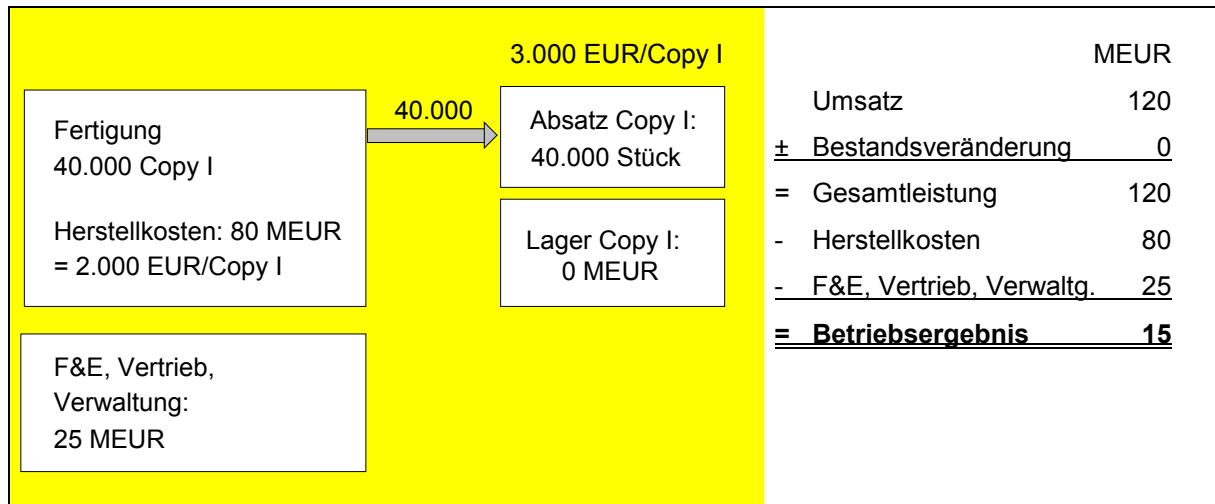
Fertigung
40.000 Copy I

Herstellkosten: 80 MEUR
= 2.000 EUR/Copy I

40.000

3.000 EUR/Copy I

Absatz Copy I:
40.000 Stück

Lager Copy I:
0 MEUR

F&E, Vertrieb, Verwaltung:
25 MEUR

| | | MEUR |
|---|---|---|
| | Umsatz | 120 |
| ± | Bestandsveränderung | 0 |
| = | Gesamtleistung | 120 |
| - | Herstellkosten | 80 |
| - | F&E, Vertrieb, Verwaltg. | 25 |
| **=** | **Betriebsergebnis** | **15** |